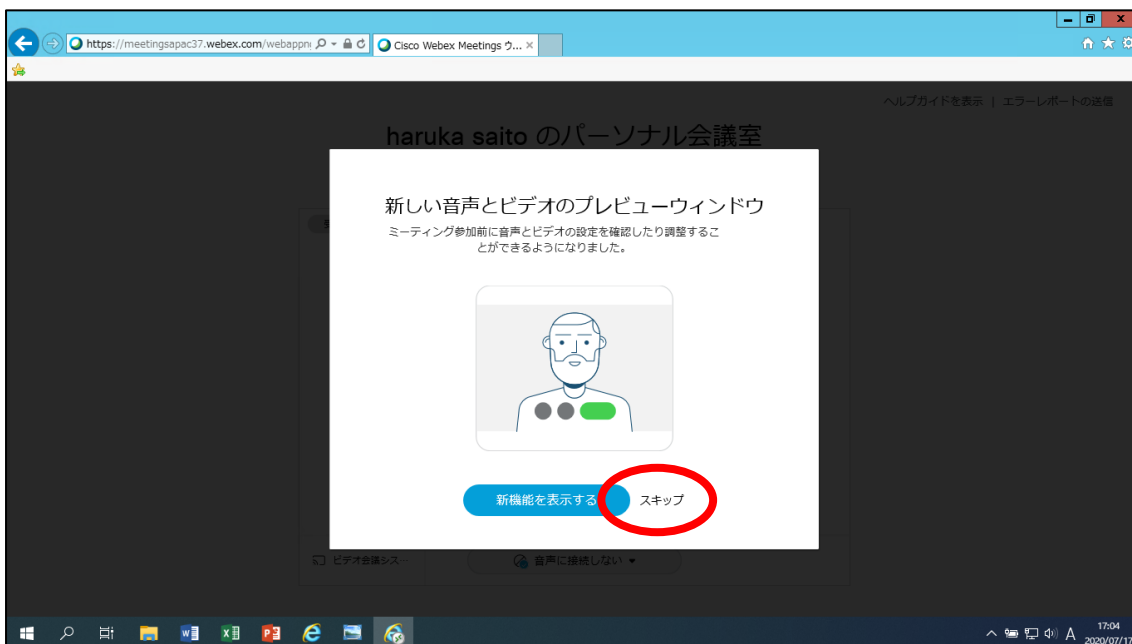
https://meetingsapac37.webex.com/webappn
Cisco Webex Meetings ウ...

ヘルプガイドを表示 | エラーレポートの送信

haruka saito のパーソナル会議室

新しい音声とビデオのプレビューウィンドウ

ミーティング参加前に音声とビデオの設定を確認したり調整することができるようになりました。

新機能を表示する

スキップ

ビデオ会議シス一

音声に接続しない

A

17:04
2020/07/17